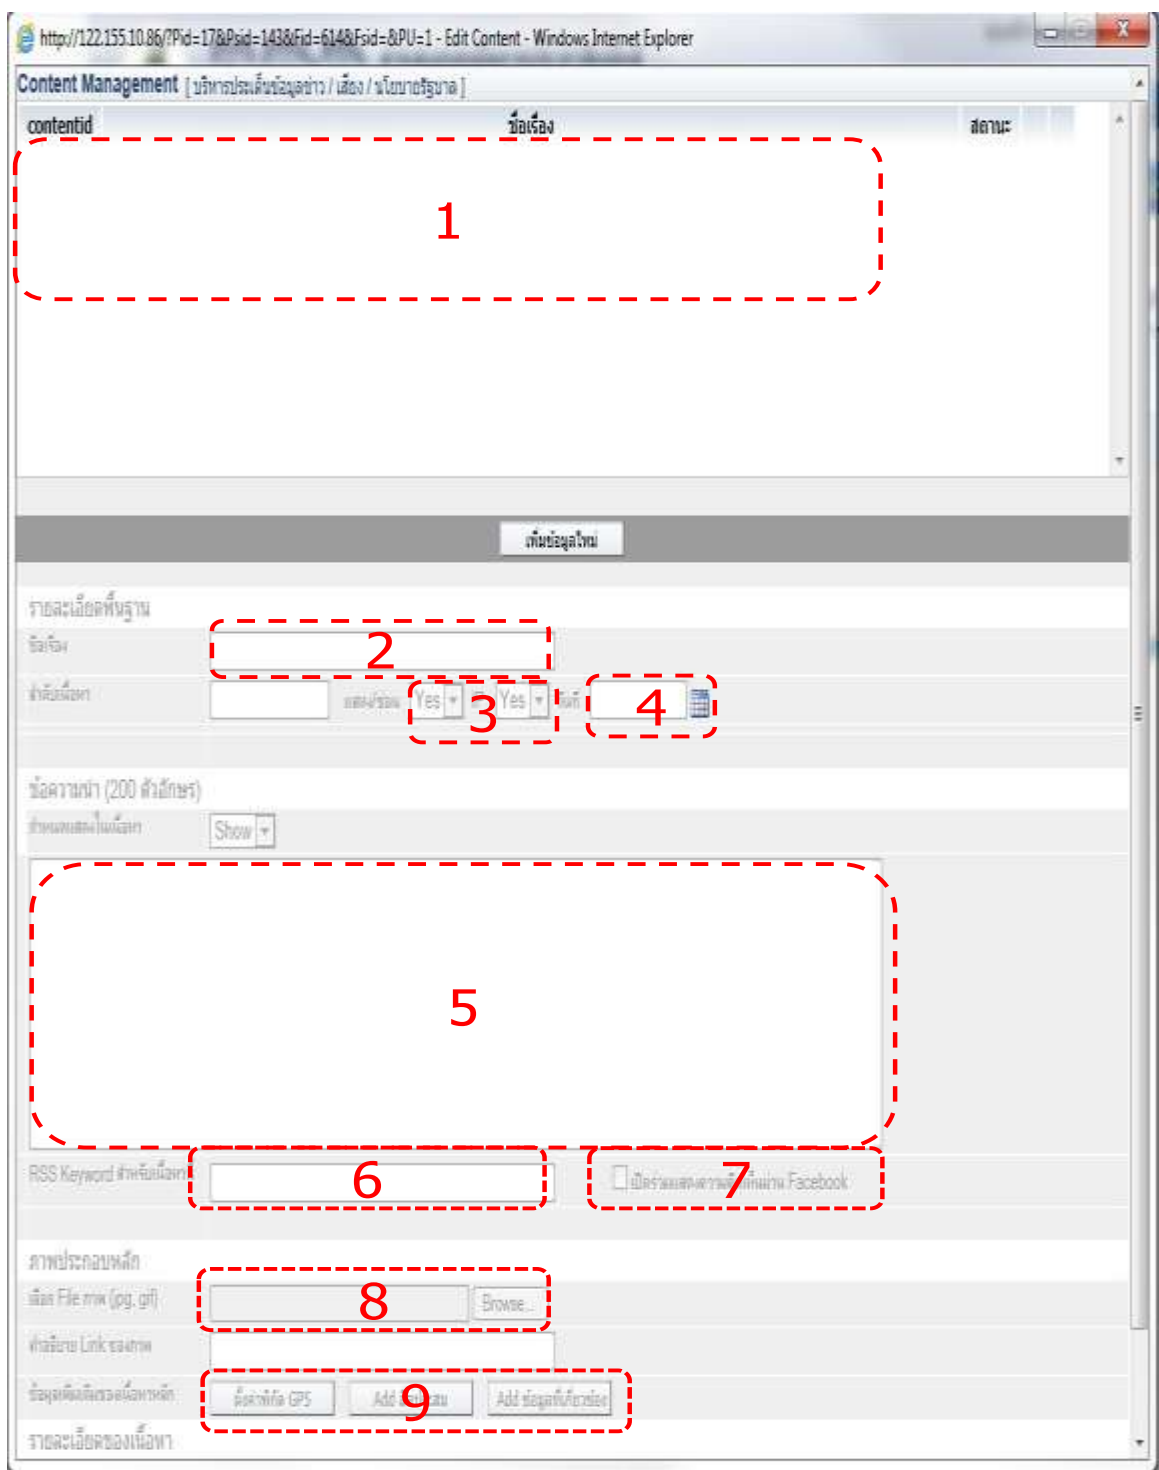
http://122.155.10.86/?Pid=17&Psid=143&Fid=614&Fsid=&PU=1 - Edit Content - Windows Internet Explorer

Content Management [ บริหารประเด็นข้อมูลข่าว / เสียง / นโยบายรัฐบาล ]

contentid ชื่อเรื่อง สถานะ

1

เพิ่มข้อมูลใหม่

รายละเอียดพื้นฐาน

ชื่อเรื่อง 2

หัวข้อเนื้อหา แสดง/ซ่อน Yes Yes 3 วันที่ 4

ข้อความนำ (200 ตัวอักษร)

กำหนดแสดงในเนื้อหา Show

5

RSS Keyword สำหรับเนื้อหา 6

เปิดรับแสดงความคิดเห็นผ่าน Facebook 7

ภาพประกอบหลัก

เลือก File ภาพ (jpg, gif) 8 Browse...

คำอธิบาย Link ของภาพ

ข้อมูลเพิ่มเติมของเนื้อหาหลัก ตั้งค่าพิกัด GPS Add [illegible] 9 Add ข้อมูลที่เกี่ยวข้อง

รายละเอียดของเนื้อหา